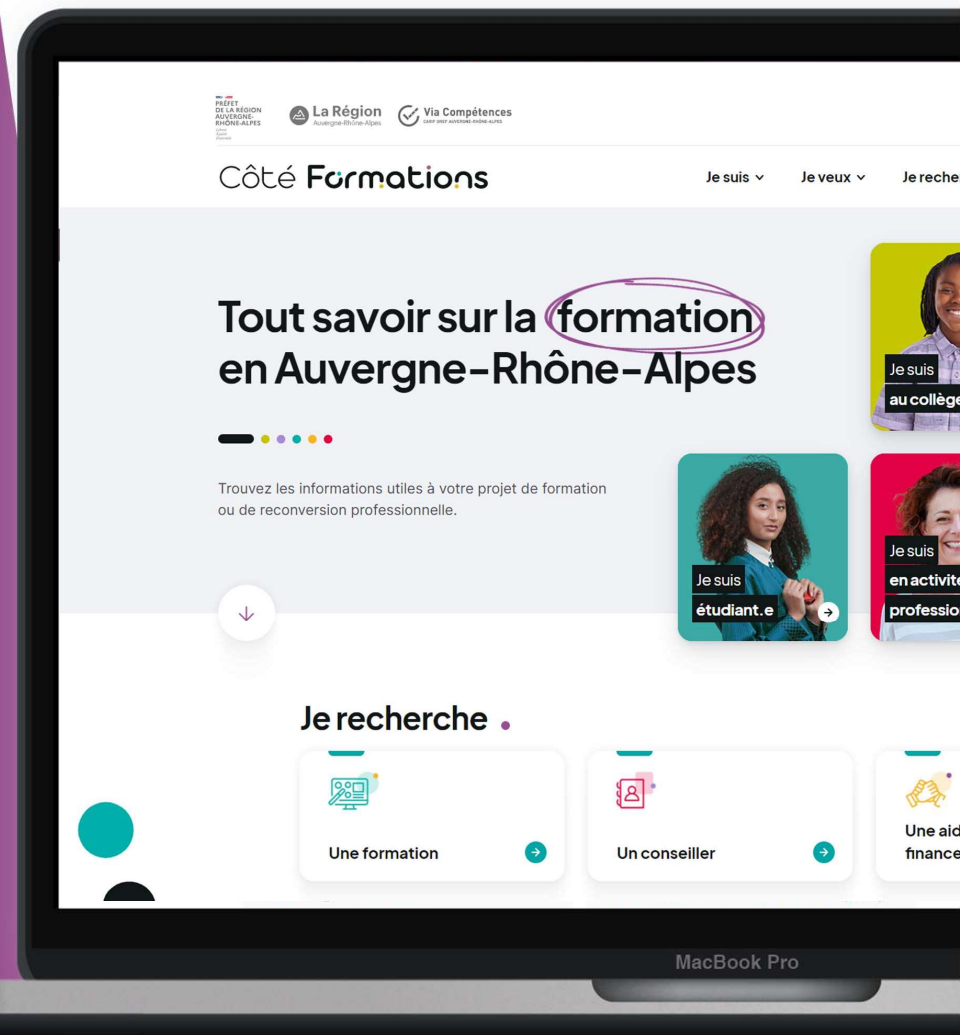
PRÉFET DE LA RÉGION AUVERGNE-RHÔNE-ALPES

La Région Auvergne-Rhône-Alpes

Via Compétences CARIF OREF AUVERGNE-RHÔNE-ALPES

Côté Formations

Je suis ⌄ Je veux ⌄ Je reche

Tout savoir sur la formation en Auvergne-Rhône-Alpes

Trouvez les informations utiles à votre projet de formation ou de reconversion professionnelle.

Je suis au collège

Je suis étudiant.e

Je suis en activité professio

Je recherche

Une formation

Un conseiller

Une aid finance

MacBook Pro